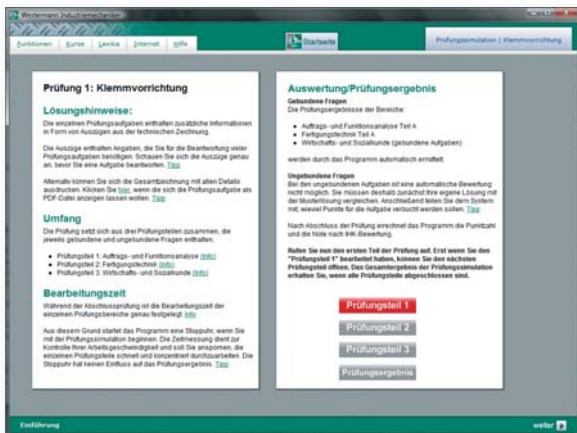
Westermann Industriemechaniker

Funktionen | Kurse | Lexika | Internet | Hilfe

Startseite

Prüfungssimulation | Klemmvorrichtung

Prüfung 1: Klemmvorrichtung

Lösungshinweise:

Die einzelnen Prüfungsaufgaben enthalten zusätzliche Informationen in Form von Auszügen aus der technischen Zeichnung.

Die Auszüge enthalten Angaben, die Sie für die Beantwortung vieler Prüfungsaufgaben benötigen. Schauen Sie sich die Auszüge genau an, bevor Sie eine Aufgabe bearbeiten. Tipp

Alternativ können Sie sich die Gesamtzeichnung mit allen Details ausdrucken. Klicken Sie hier, wenn Sie sich die Prüfungsaufgabe als PDF-Datei anzeigen lassen wollen. Tipp

Umfang

Die Prüfung setzt sich aus drei Prüfungsteilen zusammen, die jeweils gebundene und ungebundene Fragen enthalten.

- Prüfungsteil 1: Auftrags- und Funktionsanalyse (Info)
- Prüfungsteil 2: Fertigungstechnik (Info)
- Prüfungsteil 3: Wirtschafts- und Sozialkunde (Info)

Bearbeitungszeit

Während der Abschlussprüfung ist die Bearbeitungszeit der einzelnen Prüfungsbereiche genau festgelegt. Info

Aus diesem Grund startet das Programm eine Stoppuhr, wenn Sie mit der Prüfungssimulation beginnen. Die Zeitmessung dient zur Kontrolle Ihrer Arbeitsgeschwindigkeit und soll Sie anspornen, die einzelnen Prüfungsteile schnell und konzentriert durchzuarbeiten. Die Stoppuhr hat keinen Einfluss auf das Prüfungsergebnis. Tipp

Auswertung/Prüfungsergebnis

Gebundene Fragen
Die Prüfungsergebnisse der Bereiche:

- Auftrags- und Funktionsanalyse Teil A
- Fertigungstechnik Teil A
- Wirtschafts- und Sozialkunde (gebundene Aufgaben)

werden durch das Programm automatisch ermittelt.

Ungebundene Fragen
Bei den ungebundenen Aufgaben ist keine automatische Bewertung nicht möglich. Sie müssen deshalb zunächst Ihre eigene Lösung mit der Musterlösung vergleichen. Anschließend teilen Sie dem System mit, wieviel Punkte für die Aufgabe verbucht werden sollen. Tipp

Nach Abschluss der Prüfung errechnet das Programm die Punktzahl und die Note nach IHK-Bewertung.

Rufen Sie nun den ersten Teil der Prüfung auf. Erst wenn Sie den "Prüfungsteil 1" bearbeitet haben, können Sie den nächsten Prüfungsteil öffnen. Das Gesamtergebnis der Prüfungssimulation erhalten Sie, wenn alle Prüfungsteile abgeschlossen sind.

Prüfungsteil 1

Prüfungsteil 2

Prüfungsteil 3

Prüfungsergebnis

Einführung

weiter